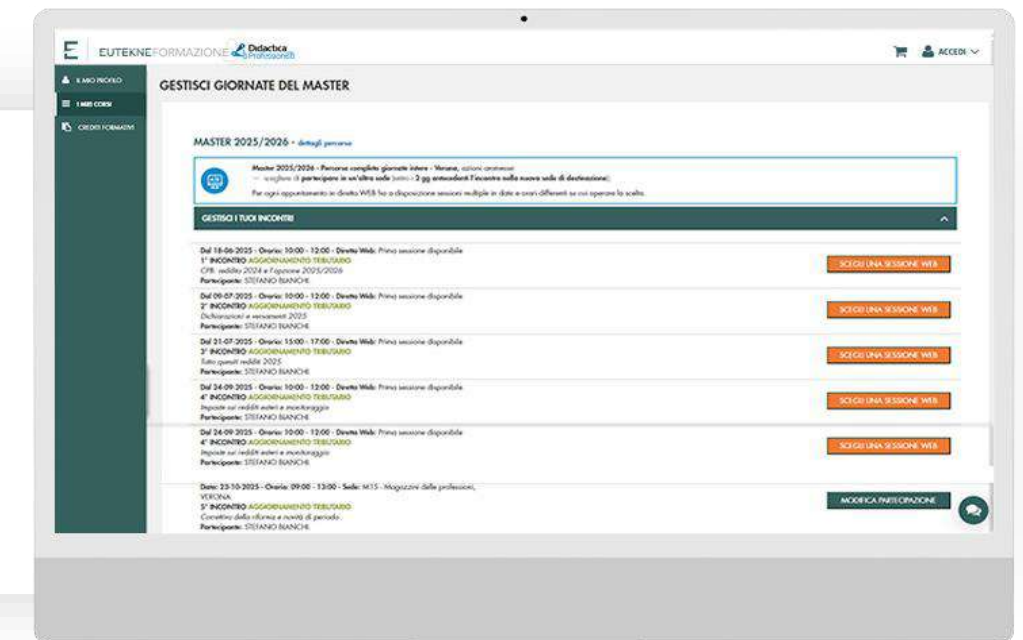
EUTEKNEFORMAZIONE Didactica Professionisti

ACCEDI

IL MIO PROFILO
I MIEI CORSI
CREDITI FORMATIVI

GESTISCI GIORNATE DEL MASTER

MASTER 2025/2026 - dettagli percorso

Master 2025/2026 - Percorso completo giornate intere - Verona, azioni ammesse:
→ scegliere di partecipare in un'altra sede (entro i 2 gg antecedenti l'incontro nella nuova sede di destinazione).

Per ogni appuntamento in diretta WEB hai a disposizione sessioni multiple in date e orari differenti su cui operare la scelta.

GESTISCI I TUOI INCONTRI

Dal 18-06-2025 - Orario: 10:00 - 12:00 - Diretta Web: Prima sessione disponibile
1° INCONTRO AGGIORNAMENTO TRIBUTARIO
CPB: redditi 2024 e l'opzione 2025/2026
Partecipante: STEFANO BIANCHI
SCEGLI UNA SESSIONE WEB

Dal 09-07-2025 - Orario: 10:00 - 12:00 - Diretta Web: Prima sessione disponibile
2° INCONTRO AGGIORNAMENTO TRIBUTARIO
Dichiarazioni e versamenti 2025
Partecipante: STEFANO BIANCHI
SCEGLI UNA SESSIONE WEB

Dal 21-07-2025 - Orario: 15:00 - 17:00 - Diretta Web: Prima sessione disponibile
3° INCONTRO AGGIORNAMENTO TRIBUTARIO
Tutto quesiti redditi 2025
Partecipante: STEFANO BIANCHI
SCEGLI UNA SESSIONE WEB

Dal 24-09-2025 - Orario: 10:00 - 12:00 - Diretta Web: Prima sessione disponibile
4° INCONTRO AGGIORNAMENTO TRIBUTARIO
Imposte sui redditi esteri e monitoraggio
Partecipante: STEFANO BIANCHI
SCEGLI UNA SESSIONE WEB

Dal 24-09-2025 - Orario: 10:00 - 12:00 - Diretta Web: Prima sessione disponibile
4° INCONTRO AGGIORNAMENTO TRIBUTARIO
Imposte sui redditi esteri e monitoraggio
Partecipante: STEFANO BIANCHI
SCEGLI UNA SESSIONE WEB

Data: 23-10-2025 - Orario: 09:00 - 13:00 - Sede: M15 - Magazzini delle professioni, VERONA
5° INCONTRO AGGIORNAMENTO TRIBUTARIO
Correttivo della riforma e novità di periodo
Partecipante: STEFANO BIANCHI
MODIFICA PARTECIPAZIONE